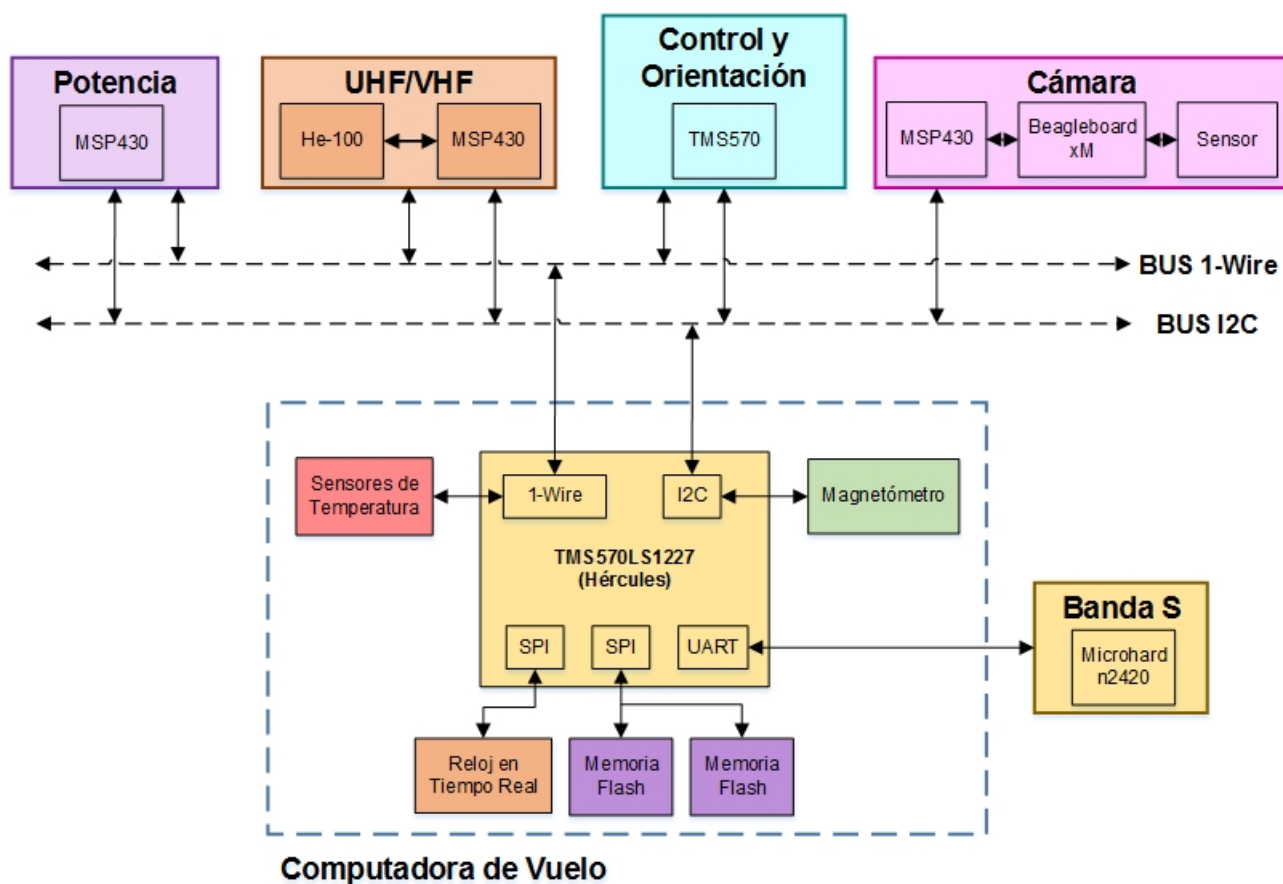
Potencia
MSP430

UHF/VHF
He-100
MSP430

Control y Orientación
TMS570

Cámara
MSP430
Beagleboard xM
Sensor

BUS 1-Wire
BUS I2C

Sensores de Temperatura
1-Wire
I2C
Magnetómetro
TMS570LS1227 (Hércules)
SPI
SPI
UART
Banda S
Microhard n2420
Reloj en Tiempo Real
Memoria Flash
Memoria Flash

Computadora de Vuelo